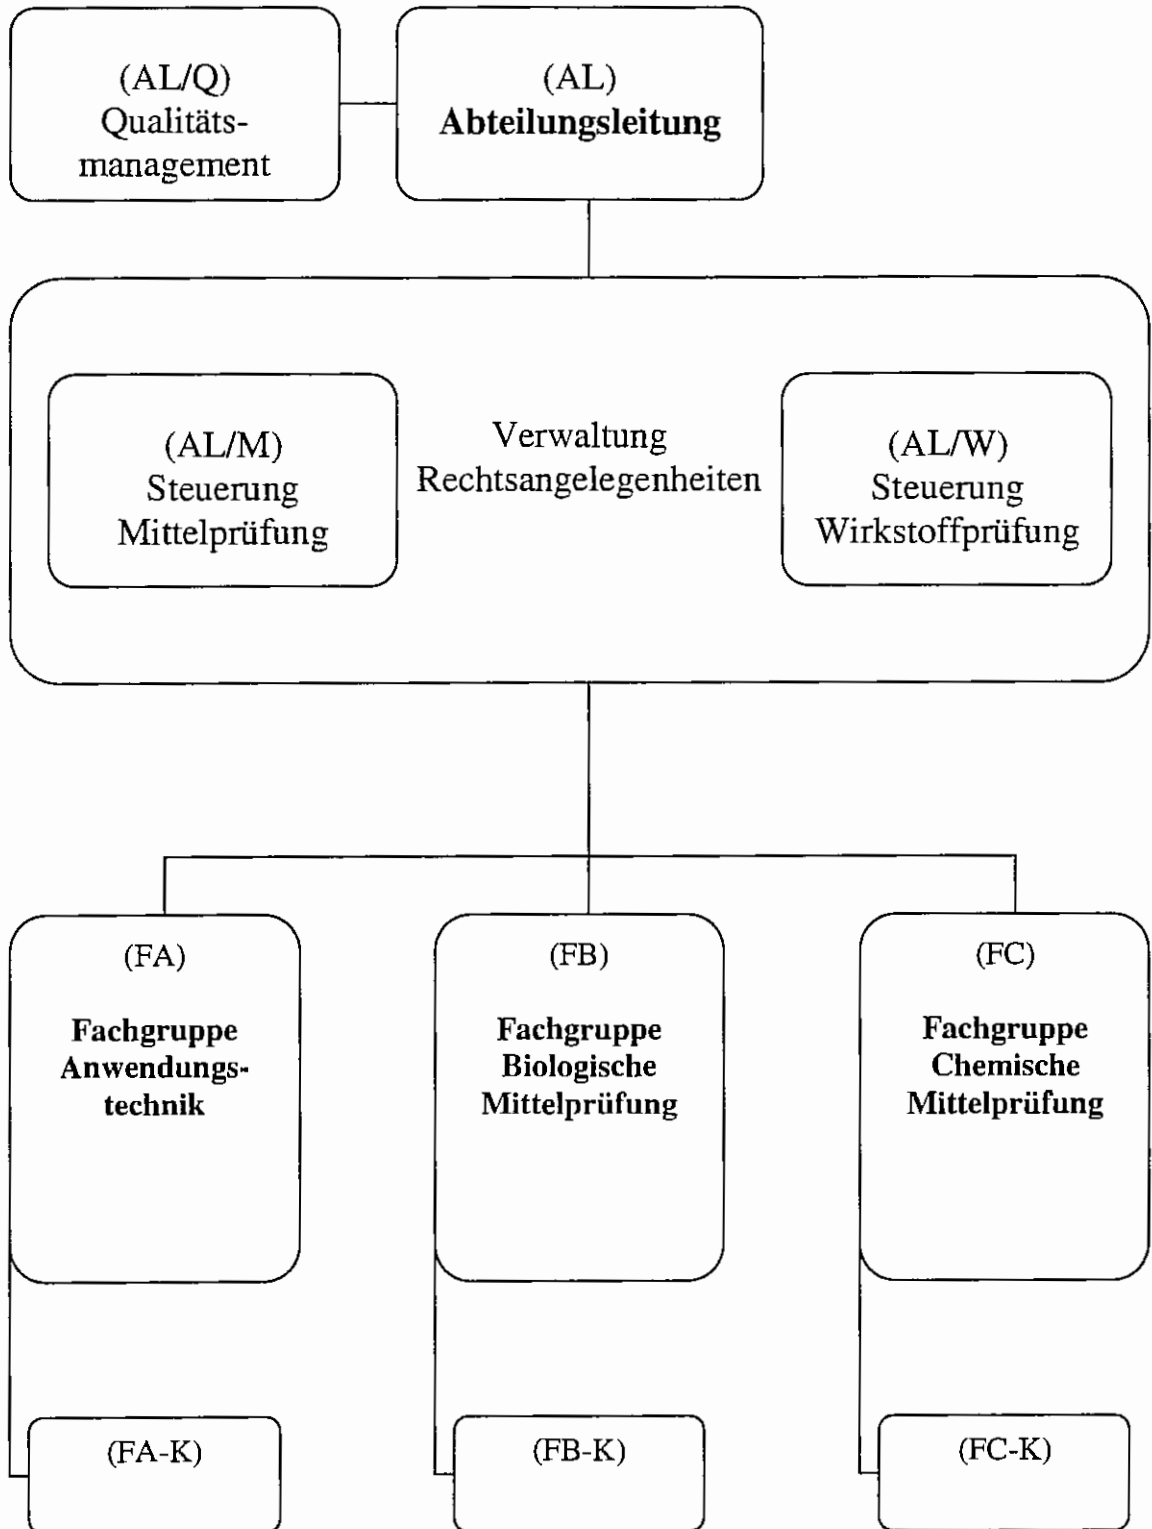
(AL/Q)
Qualitätsmanagement

(AL)
**Abteilungsleitung**

(AL/M)
Steuerung
Mittelprüfung

Verwaltung
Rechtsangelegenheiten

(AL/W)
Steuerung
Wirkstoffprüfung

(FA)

**Fachgruppe Anwendungstechnik**

(FB)

**Fachgruppe Biologische Mittelprüfung**

(FC)

**Fachgruppe Chemische Mittelprüfung**

(FA-K)

(FB-K)

(FC-K)